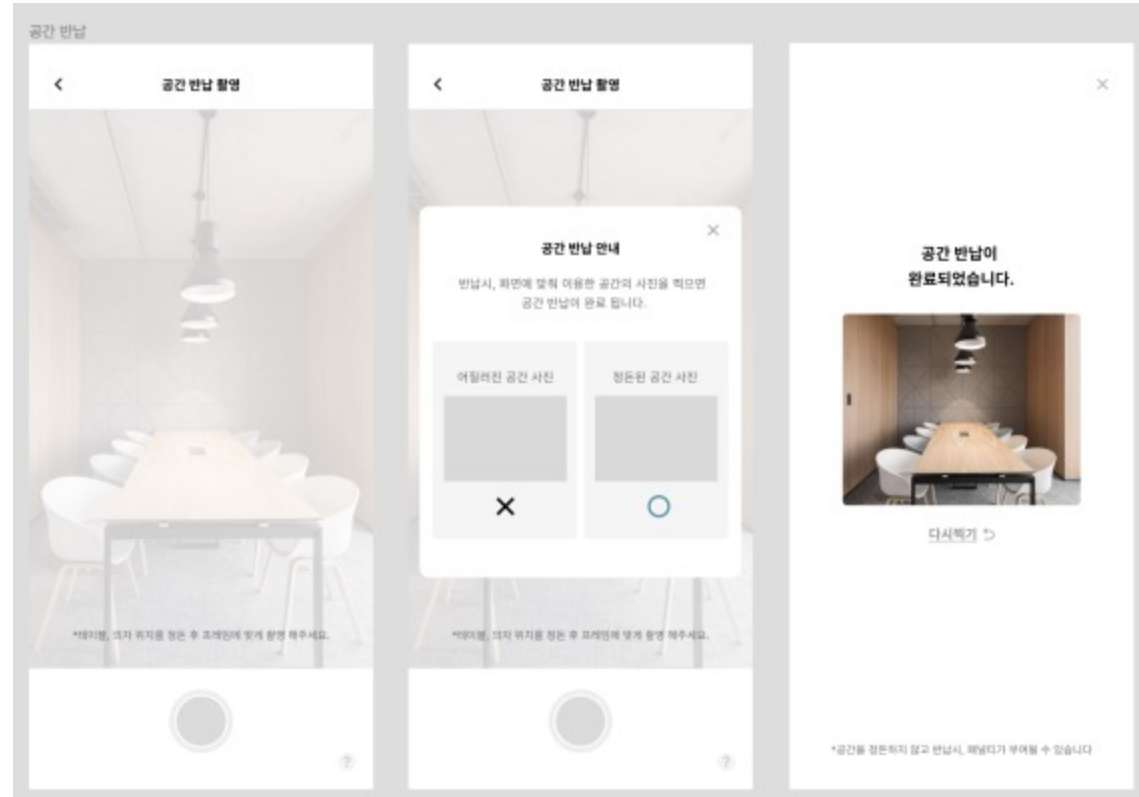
공간 반납

<

공간 반납 촬영

*테이블, 의자 위치를 정돈 후 프레임에 맞게 촬영 해주세요.

?

<

공간 반납 촬영

×

공간 반납 안내

반납시, 화면에 맞춰 이용한 공간의 사진을 찍으면 공간 반납이 완료 됩니다.

어질러진 공간 사진

×

정돈된 공간 사진

○

*테이블, 의자 위치를 정돈 후 프레임에 맞게 촬영 해주세요.

?

×

공간 반납이 완료되었습니다.

다시찍기 ↺

*공간을 정돈하지 않고 반납시, 패널티가 부여될 수 있습니다